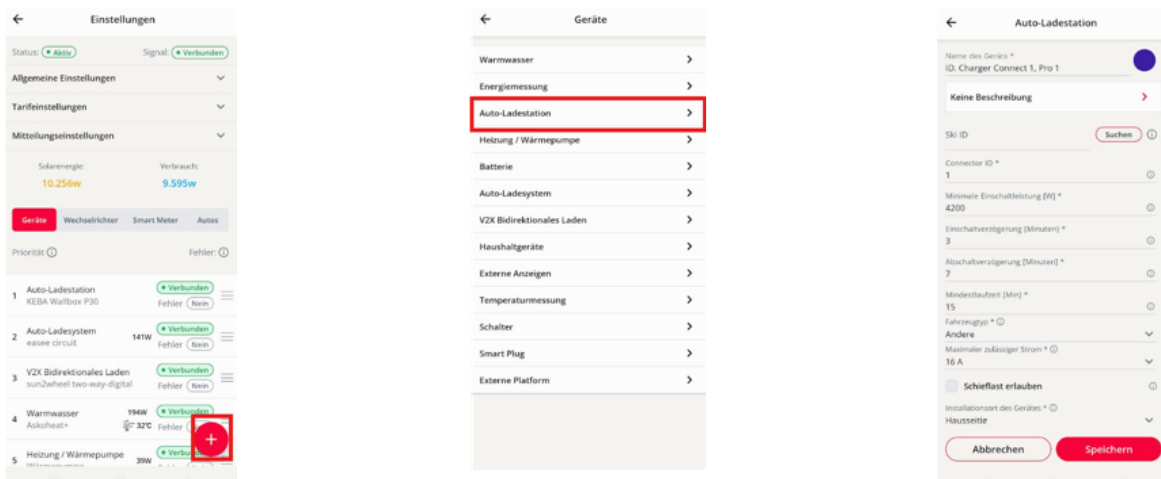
Einstellungen

Status: Aktiv
Signal: Verbunden

Allgemeine Einstellungen

Tarifeinstellungen

Mitteilungseinstellungen

Solarenergie:
10.256w

Verbrauch:
9.595w

Geräte
Wechselrichter
Smart Meter
Autos

Priorität ⓘ
Fehler: ⓘ

1 Auto-Ladestation
KEBA Wallbox P30
Verbunden
Fehler Nein

2 Auto-Ladesystem
easee circuit
141W
Verbunden
Fehler Nein

3 V2X Bidirektionales Laden
sun2wheel two-way-digital
Verbunden
Fehler Nein

4 Warmwasser
Askoheat+
194W
32°C
Verbunden
Fehler

5 Heizung / Wärmepumpe
39W
Verbu

Geräte

Warmwasser

Energiemessung

Auto-Ladestation

Heizung / Wärmepumpe

Batterie

Auto-Ladesystem

V2X Bidirektionales Laden

Haushaltgeräte

Externe Anzeigen

Temperaturmessung

Schalter

Smart Plug

Externe Platform

Auto-Ladestation

Name des Geräts *
ID. Charger Connect 1, Pro 1

Keine Beschreibung

Ski ID
Suchen

Connector ID *
1

Minimale Einschaltleistung [W] *
4200

Einschaltverzögerung [Minuten] *
3

Abschaltverzögerung [Minuten] *
7

Mindestlaufzeit [Min] *
15

Fahrzeugtyp * ⓘ
Andere

Maximaler zulässiger Strom * ⓘ
16 A

Schieflast erlauben

Installationsort des Gerätes * ⓘ
Hausseitig

Abbrechen
Speichern